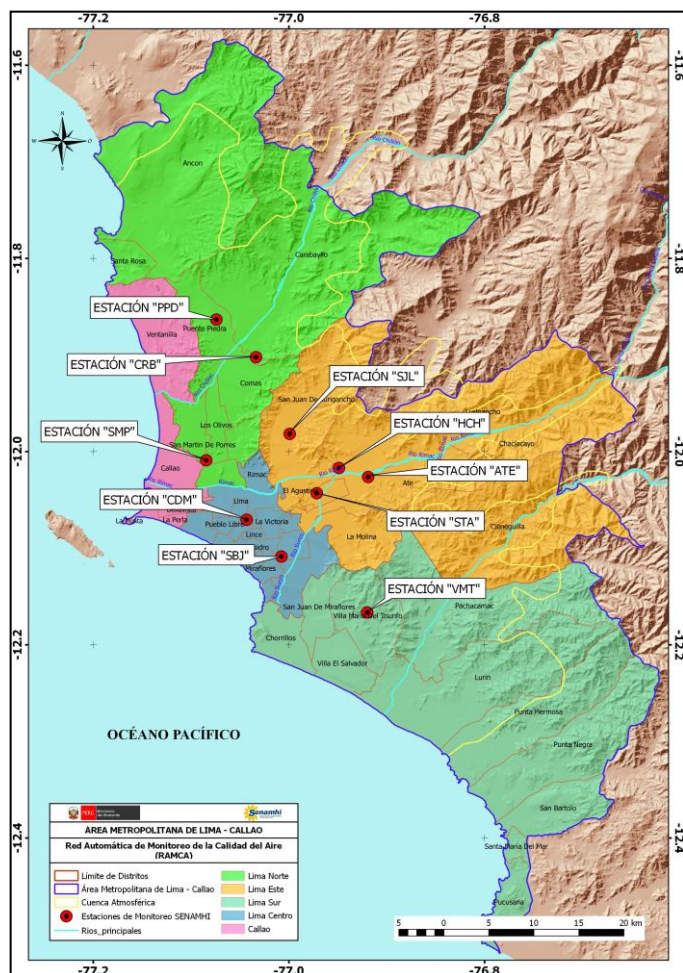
-77.2
-77.0
-76.8

-11.6
-11.8
-12.0
-12.2
-12.4

-11.6
-11.8
-12.0
-12.2
-12.4

N
S
W
E

Ancon
Santa Rosa
Carabayllo
Rio Chillon
ESTACIÓN "PPD"
Puente Piedra
Ventanilla
ESTACIÓN "CRB"
Comas
ESTACIÓN "SJL"
San Juan De Lurigancho
Los Olivos
ESTACIÓN "SMP"
San Martin De Porres
ESTACIÓN "HCH"
Lurigancho
Chaclacayo
Callao
Rimac
Rio Rimac
ESTACIÓN "ATE"
Ate
El Agustino
Lima
ESTACIÓN "CDM"
Bellavista
La Perla
La Punta
Pueblo Libre
La Victoria
Lince
ESTACIÓN "STA"
Cieneguilla
La Molina
ESTACIÓN "SBJ"
Miraflores
ESTACIÓN "VMT"
Pachacamac
San Juan De Miraflores
Villa Maria Del Triunfo
Chorrillos
Villa El Salvador
Lurin
Punta Hermosa
Punta Negra
San Bartolo
Santa Maria Del Mar
Pucusana

OCÉANO PACÍFICO

Ministerio del Ambiente
Senamhi

ÁREA METROPOLITANA DE LIMA - CALLAO
Red Automática de Monitoreo de la Calidad del Aire (RAMCA)

Límite de Distritos
Área Metropolitana de Lima - Callao
Cuenca Atmosférica
Estaciones de Monitoreo SENAMHI
Rios_principales
Lima Norte
Lima Este
Lima Sur
Lima Centro
Callao

5 0 5 10 15 20 km

-77.2
-77.0
-76.8